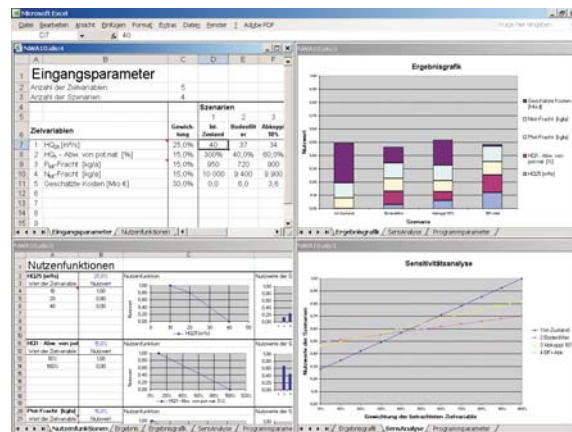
Microsoft Excel

Datei Bearbeiten Ansicht Einfügen Format Extras Daten Fenster ? Adobe PDF

Frage hier eingeben

D7 = 40

NAWA10.xls:4

| | A | B | C | D | E | F |
|---|---|---|---|---|---|---|
| 1 | Eingangsparameter | | | | | |
| 2 | Anzahl der Zielvariablen | | 5 | | | |
| 3 | Anzahl der Szenarien | | 4 | | | |
| 4 | | | | Szenarien | | |
| 5 | | | | 1 | 2 | 3 |
| 6 | Zielvariablen | | Gewichtung | Ist-Zustand | Bodenfilter | Abkoppl 50% |
| 7 | 1 | $HQ_{25}$ [m³/s] | 25,0% | 40 | 37 | 34 |
| 8 | 2 | $HQ_1$ - Abw. von pot.nat. [%] | 15,0% | 300% | 40,0% | 60,0% |
| 9 | 3 | $P_{ges}$-Fracht [kg/a] | 15,0% | 950 | 720 | 900 |
| 10 | 4 | $N_{ges}$-Fracht [kg/a] | 15,0% | 10.000 | 9.400 | 9.900 |
| 11 | 5 | Geschätzte Kosten [Mio €] | 30,0% | 0,0 | 8,0 | 3,6 |
| 12 | 6 | | | | | |
| 13 | 7 | | | | | |
| 14 | 8 | | | | | |
| 15 | 9 | | | | | |

Eingangsparameter / Nutzenfunktionen

NAWA10.xls:3

Ergebnisgrafik

Nutzwert

Geschätzte Kosten [Mio €]

Nges-Fracht [kg/a]

Pges-Fracht [kg/a]

HQ1 - Abw. von pot.nat. [%]

HQ25 [m³/s]

Ist-Zustand Bodenfilter Abkoppl 50% RF+Abk

Szenarie

Ergebnisgrafik / SensAnalyse / Programmparameter /

NAWA10.xls:2

Nutzenfunktionen

HQ25 [m³/s] 25,0%

Wert der Zielvariable Nutzwert

0 1,00

20 0,80

40 0,00

Nutzenfunktion

Nutzwert

HQ25[m³/s]

Nutzwerte der S

HQ1 - Abw. von pot. 15,0%

Wert der Zielvariable Nutzwert

50% 1,00

100% 0,50

500% 0,00

Nutzenfunktion

HQ1 - Abw. von pot.nat. [%]

Pges-Fracht [kg/a] 15,0%

Wert der Zielvariable Nutzwert

Nutzenfunktionen / Ergebnis / Ergebnisgrafik / SensAnalyse / Programmparameter /

NAWA10.xls:1

Sensitivitätsanalyse

Nutzwerte der Szenarien

1 Ist-Zustand

2 Bodenfilter

3 Abkoppl 50%

4 BF+Abk

Gewichtung der betrachteten Zielvariable

Ergebnisgrafik / SensAnalyse / Programmparameter /